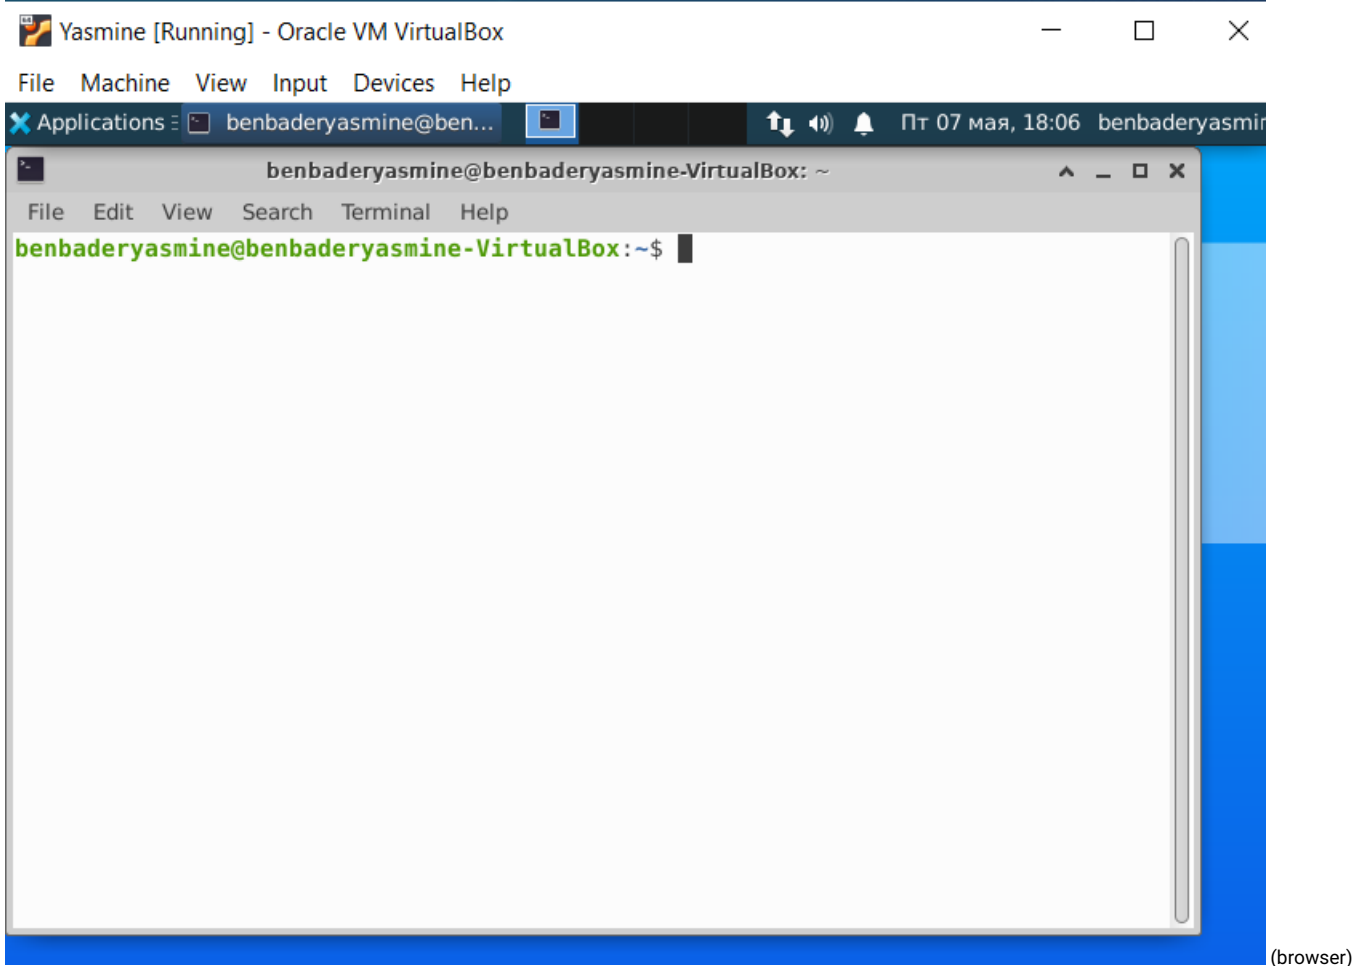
Yasmine [Running] - Oracle VM VirtualBox

File Machine View Input Devices Help

Applications benbaderyasmine@ben...

Пт 07 мая, 18:06 benbaderyasmi

benbaderyasmine@benbaderyasmine-VirtualBox: ~

File Edit View Search Terminal Help

benbaderyasmine@benbaderyasmine-VirtualBox:~$

(browser)